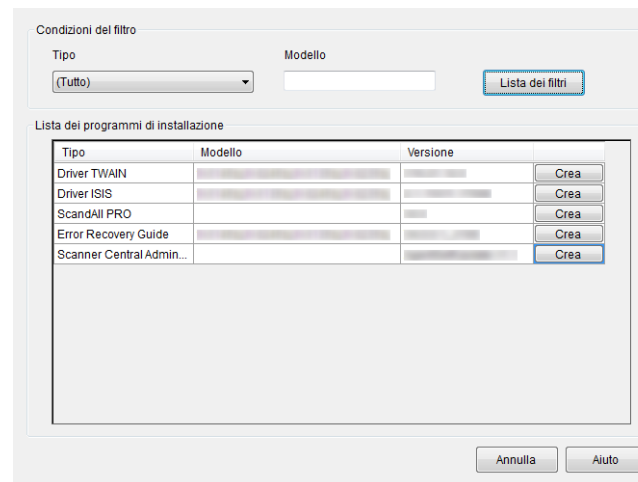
Condizioni del filtro

Tipo

(Tutto)

Modello

Lista dei filtri

Lista dei programmi di installazione

| Tipo | Modello | Versione | |
|---|---|---|---|
| Driver TWAIN | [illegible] | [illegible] | Crea |
| Driver ISIS | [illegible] | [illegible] | Crea |
| ScandAll PRO | | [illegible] | Crea |
| Error Recovery Guide | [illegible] | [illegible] | Crea |
| Scanner Central Admin... | | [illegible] | Crea |

Annulla

Aiuto